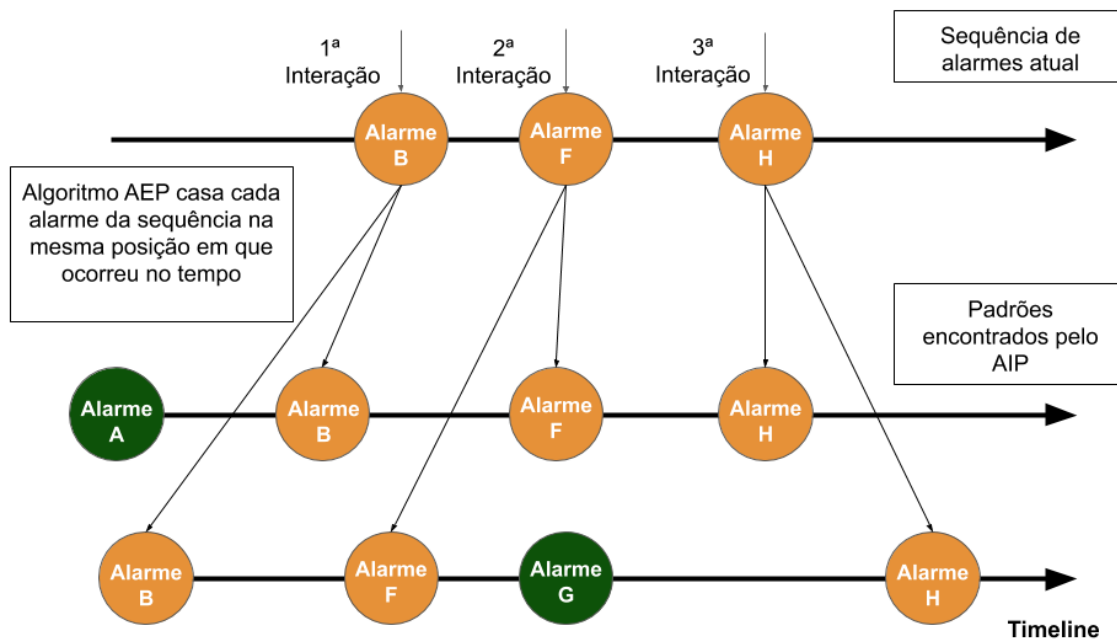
1ª Interação

2ª Interação

3ª Interação

Sequência de alarmes atual

Alarme B

Alarme F

Alarme H

Algoritmo AEP casa cada alarme da sequência na mesma posição em que ocorreu no tempo

Padrões encontrados pelo AIP

Alarme A

Alarme B

Alarme F

Alarme H

Alarme B

Alarme F

Alarme G

Alarme H

Timeline